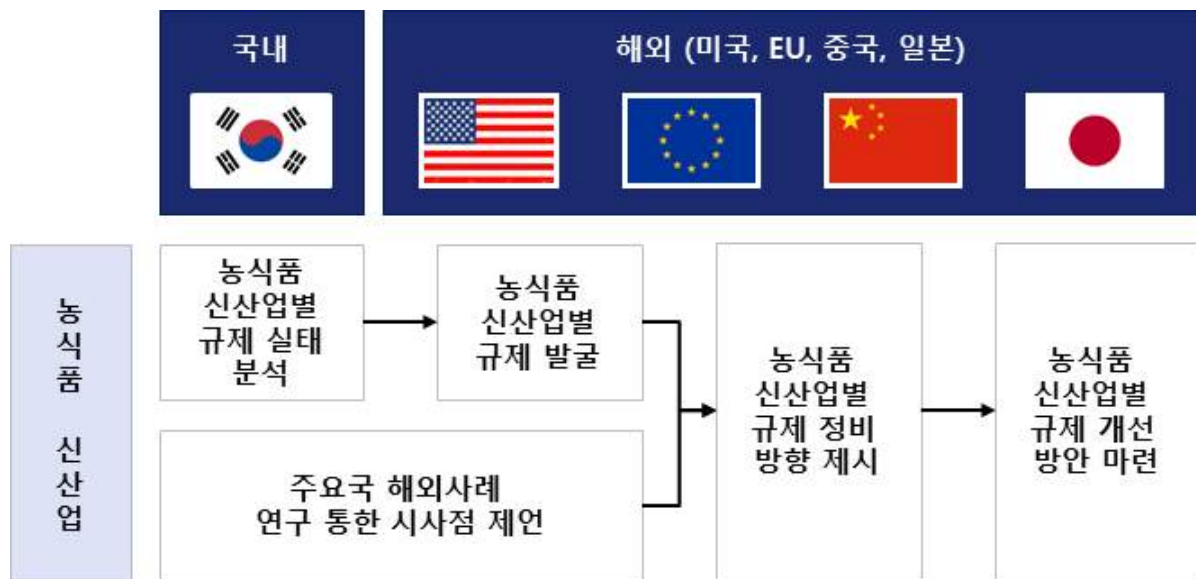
국내

해외 (미국, EU, 중국, 일본)

농식품 신산업

농식품 신산업별 규제 실태 분석

농식품 신산업별 규제 발굴

주요국 해외사례 연구 통한 시사점 제언

농식품 신산업별 규제 정비 방향 제시

농식품 신산업별 규제 개선 방안 마련